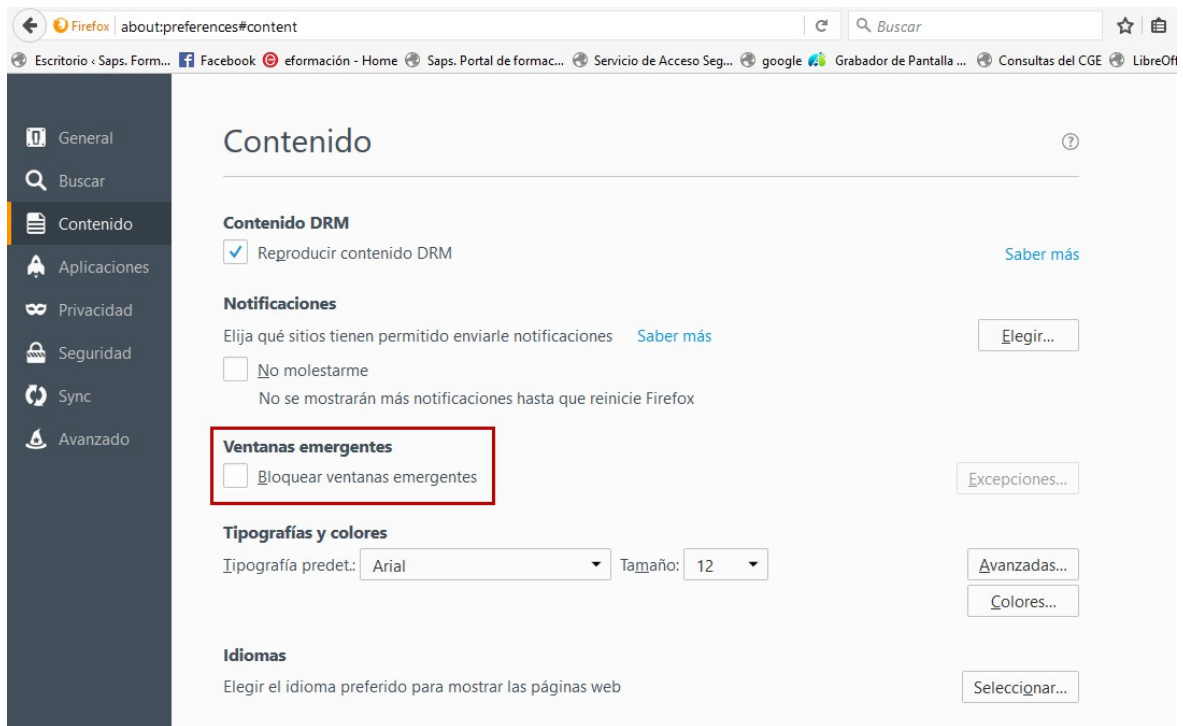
Firefox about:preferences#content

Buscar

Escritorio ‹ Saps. Form... Facebook eformación - Home Saps. Portal de formac... Servicio de Acceso Seg... google Grabador de Pantalla ... Consultas del CGE LibreOf

General
Buscar
Contenido
Aplicaciones
Privacidad
Seguridad
Sync
Avanzado

Contenido

Contenido DRM
Reproducir contenido DRM
Saber más

Notificaciones
Elija qué sitios tienen permitido enviarle notificaciones Saber más
Elegir...
No molestarme
No se mostrarán más notificaciones hasta que reinicie Firefox

Ventanas emergentes
Bloquear ventanas emergentes
Excepciones...

Tipografías y colores
Tipografía predet.: Arial Tamaño: 12
Avanzadas...
Colores...

Idiomas
Elegir el idioma preferido para mostrar las páginas web
Seleccionar...